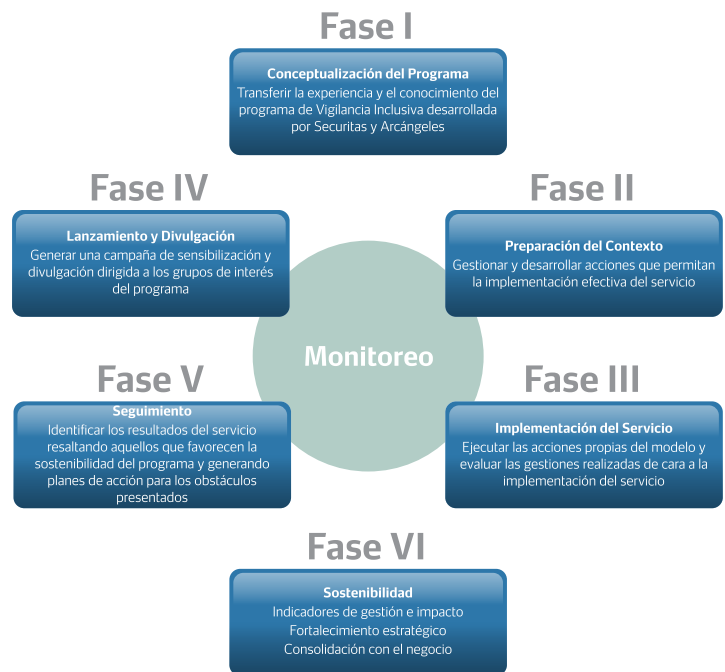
Fase I

Conceptualización del Programa
Transferir la experiencia y el conocimiento del programa de Vigilancia Inclusiva desarrollada por Securitas y Arcángeles

Fase IV

Lanzamiento y Divulgación
Generar una campaña de sensibilización y divulgación dirigida a los grupos de interés del programa

Fase II

Preparación del Contexto
Gestionar y desarrollar acciones que permitan la implementación efectiva del servicio

Monitoreo

Fase V

Seguimiento
Identificar los resultados del servicio resaltando aquellos que favorecen la sostenibilidad del programa y generando planes de acción para los obstáculos presentados

Fase III

Implementación del Servicio
Ejecutar las acciones propias del modelo y evaluar las gestiones realizadas de cara a la implementación del servicio

Fase VI

Sostenibilidad
Indicadores de gestión e impacto
Fortalecimiento estratégico
Consolidación con el negocio